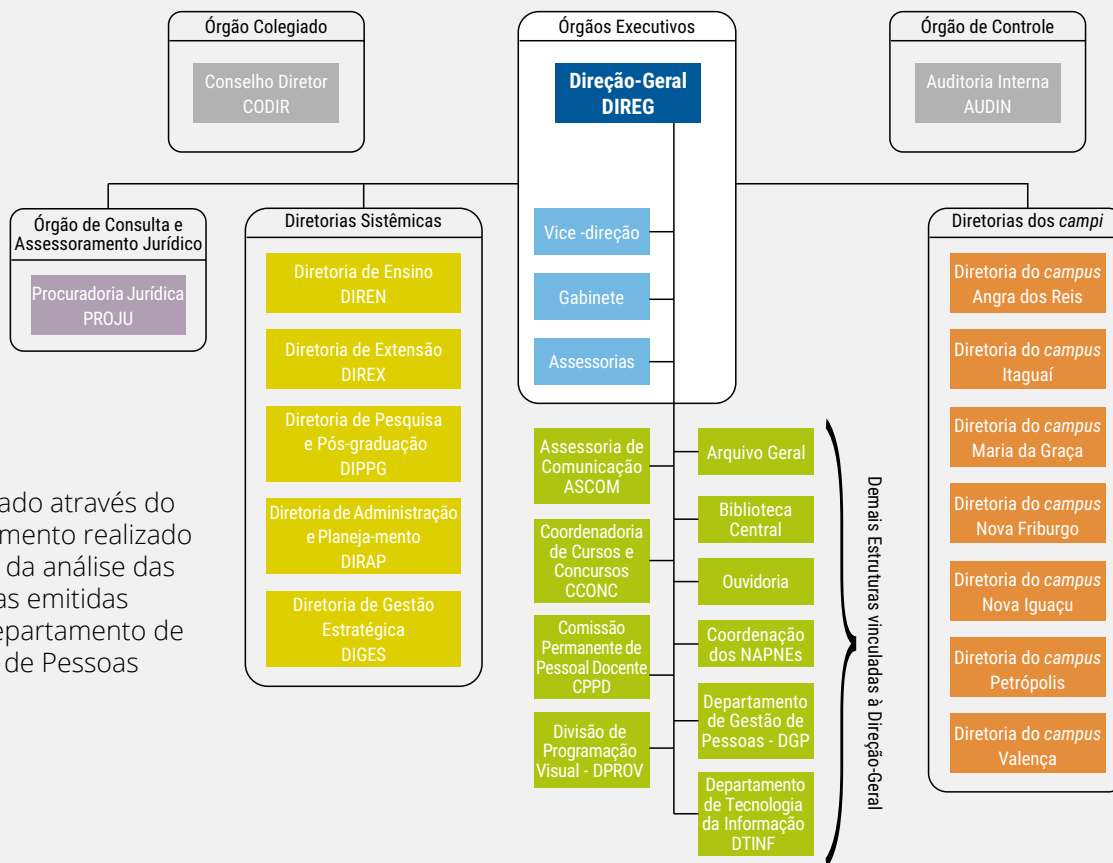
Órgão Colegiado

Conselho Diretor
CODIR

Órgãos Executivos

Direção-Geral
DIREG

Órgão de Controle

Auditoria Interna
AUDIN

Órgão de Consulta e Assessoramento Jurídico

Procuradoria Jurídica
PROJU

Diretorias Sistêmicas

Diretoria de Ensino
DIREN

Diretoria de Extensão
DIREX

Diretoria de Pesquisa e Pós-graduação
DIPPG

Diretoria de Administração e Planeja-mento
DIRAP

Diretoria de Gestão Estratégica
DIGES

Vice -direção

Gabinete

Assessorias

Diretorias dos *campi*

Diretoria do *campus* Angra dos Reis

Diretoria do *campus* Itaguaí

Diretoria do *campus* Maria da Graça

Diretoria do *campus* Nova Friburgo

Diretoria do *campus* Nova Iguaçu

Diretoria do *campus* Petrópolis

Diretoria do *campus* Valença

ado através do
mento realizado
da análise das
as emitidas
epartamento de
de Pessoas

Assessoria de Comunicação
ASCOM

Coordenadoria de Cursos e Concursos
CCONC

Comissão Permanente de Pessoal Docente
CPPD

Divisão de Programação Visual - DPROV

Arquivo Geral

Biblioteca Central

Ouvidoria

Coordenação dos NAPNEs

Departamento de Gestão de Pessoas - DGP

Departamento de Tecnologia da Informação
DTINF

Demais Estruturas vinculadas à Direção-Geral